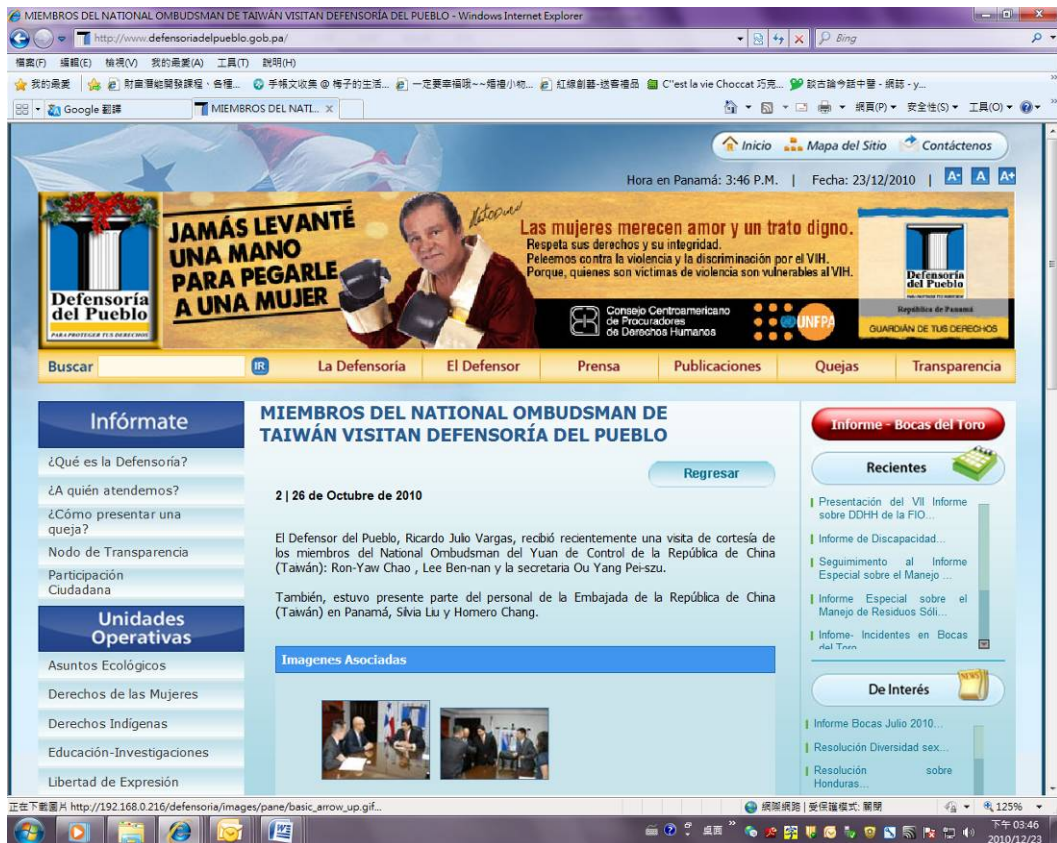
MIEMBROS DEL NATIONAL OMBUDSMAN DE TAIWÁN VISITAN DEFENSORÍA DEL PUEBLO - Windows Internet Explorer

http://www.defensoriadelpueblo.gob.pa/

Bing

檔案(F) 編輯(E) 檢視(V) 我的最愛(A) 工具(T) 說明(H)

我的最愛 財富導航開發課程、各種... 手帳文收集 @ 椅子的生活... 一定要幸福哦~~婚禮小物... 紅線創藝-送客禮品 C"est la vie Choccat 巧克... 談古論今話中醫 - 網誌 - y...

Google 翻譯 MIEMBROS DEL NATI...

網頁(P) 安全性(S) 工具(O)

Inicio Mapa del Sitio Contáctenos

Hora en Panamá: 3:46 P.M. | Fecha: 23/12/2010 | A- A A+

Defensoría del Pueblo
PARA PROTEGER TUS DERECHOS

JAMÁS LEVANTÉ UNA MANO PARA PEGARLE A UNA MUJER

Las mujeres merecen amor y un trato digno.
Respeta sus derechos y su integridad.
Peleemos contra la violencia y la discriminación por el VIH.
Porque, quienes son víctimas de violencia son vulnerables al VIH.

Consejo Centroamericano de Procuradores de Derechos Humanos

UNFPA

Defensoría del Pueblo
República de Panamá
GUARDIÁN DE TUS DERECHOS

Buscar IR La Defensoría El Defensor Prensa Publicaciones Quejas Transparencia

Infórmate
¿Qué es la Defensoría?
¿A quién atendemos?
¿Cómo presentar una queja?
Nodo de Transparencia
Participación Ciudadana

Unidades Operativas
Asuntos Ecológicos
Derechos de las Mujeres
Derechos Indígenas
Educación-Investigaciones
Libertad de Expresión

MIEMBROS DEL NATIONAL OMBUDSMAN DE TAIWÁN VISITAN DEFENSORÍA DEL PUEBLO

Regresar

2 | 26 de Octubre de 2010

El Defensor del Pueblo, Ricardo Julio Vargas, recibió recientemente una visita de cortesía de los miembros del National Ombudsman del Yuan de Control de la República de China (Taiwán): Ron-Yaw Chao , Lee Ben-nan y la secretaria Ou Yang Pei-szu.

También, estuvo presente parte del personal de la Embajada de la República de China (Taiwán) en Panamá, Silvia Liu y Homero Chang.

Imagenes Asociadas

Informe - Bocas del Toro

Recientes
Presentación del VII Informe sobre DDHH de la FIO...
Informe de Discapacidad...
Seguimiento al Informe Especial sobre el Manejo ...
Informe Especial sobre el Manejo de Residuos Sóli...
Infome- Incidentes en Bocas del Toro

De Interés
Informe Bocas Julio 2010...
Resolución Diversidad sex...
Resolución sobre Honduras...

正在下載圖片 http://192.168.0.216/defensoria/images/pane/basic_arrow_up.gif...

網際網路 | 受保護模式: 關閉 125%

桌面 下午 03:46 2010/12/23